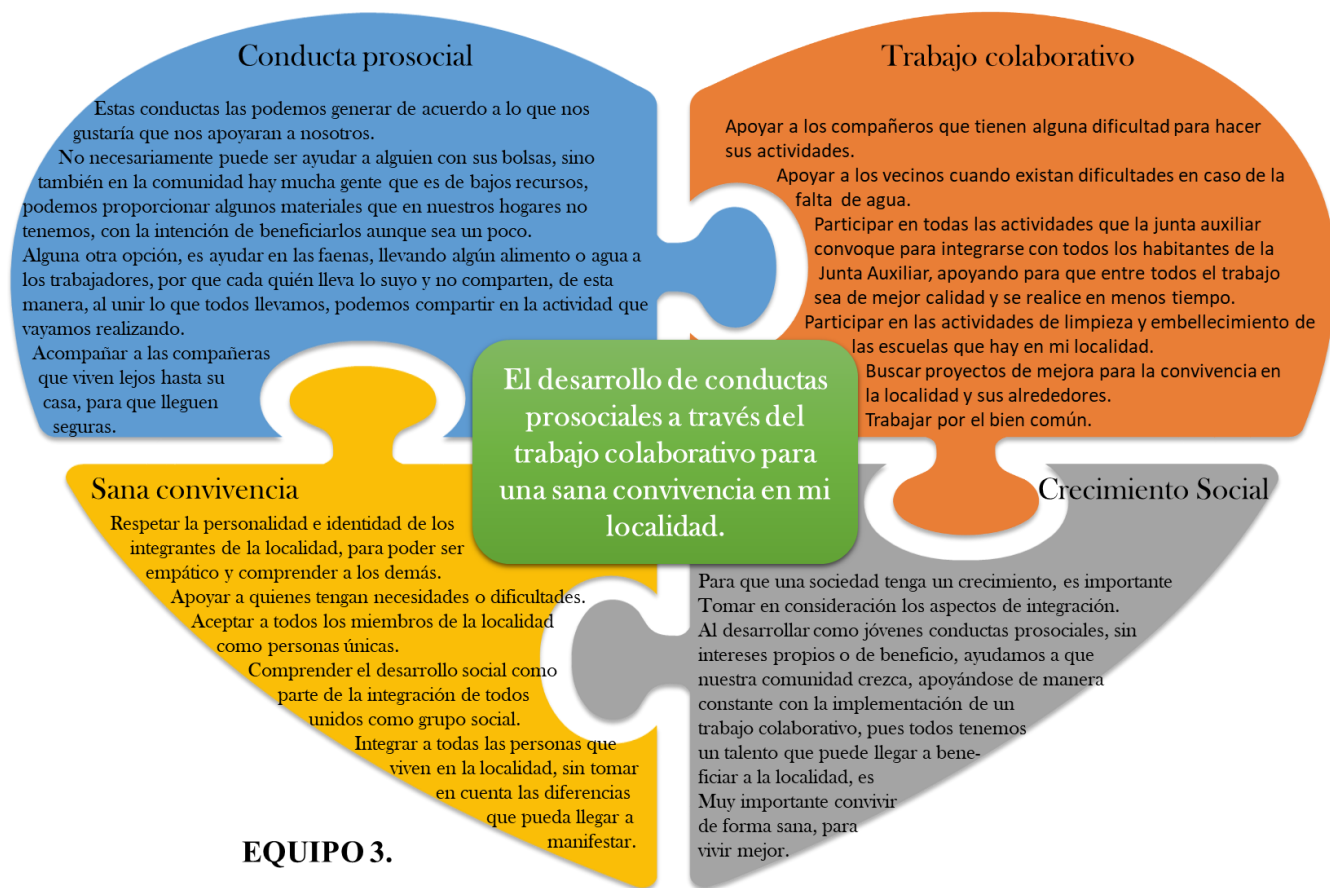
Conducta prosocial

Estas conductas las podemos generar de acuerdo a lo que nos gustaría que nos apoyaran a nosotros.
No necesariamente puede ser ayudar a alguien con sus bolsas, sino también en la comunidad hay mucha gente que es de bajos recursos, podemos proporcionar algunos materiales que en nuestros hogares no tenemos, con la intención de beneficiarlos aunque sea un poco.
Alguna otra opción, es ayudar en las faenas, llevando algún alimento o agua a los trabajadores, por que cada quién lleva lo suyo y no comparten, de esta manera, al unir lo que todos llevamos, podemos compartir en la actividad que vayamos realizando.
Acompañar a las compañeras que viven lejos hasta su casa, para que lleguen seguras.

Trabajo colaborativo

Apoyar a los compañeros que tienen alguna dificultad para hacer sus actividades.
Apoyar a los vecinos cuando existan dificultades en caso de la falta de agua.
Participar en todas las actividades que la junta auxiliar convoque para integrarse con todos los habitantes de la Junta Auxiliar, apoyando para que entre todos el trabajo sea de mejor calidad y se realice en menos tiempo.
Participar en las actividades de limpieza y embellecimiento de las escuelas que hay en mi localidad.
Buscar proyectos de mejora para la convivencia en la localidad y sus alrededores.
Trabajar por el bien común.

El desarrollo de conductas prosociales a través del trabajo colaborativo para una sana convivencia en mi localidad.

Sana convivencia

Respetar la personalidad e identidad de los integrantes de la localidad, para poder ser empático y comprender a los demás.
Apoyar a quienes tengan necesidades o dificultades.
Aceptar a todos los miembros de la localidad como personas únicas.
Comprender el desarrollo social como parte de la integración de todos unidos como grupo social.
Integrar a todas las personas que viven en la localidad, sin tomar en cuenta las diferencias que pueda llegar a manifestar.

EQUIPO 3.

Crecimiento Social

Para que una sociedad tenga un crecimiento, es importante Tomar en consideración los aspectos de integración.
Al desarrollar como jóvenes conductas prosociales, sin intereses propios o de beneficio, ayudamos a que nuestra comunidad crezca, apoyándose de manera constante con la implementación de un trabajo colaborativo, pues todos tenemos un talento que puede llegar a beneficiar a la localidad, es Muy importante convivir de forma sana, para vivir mejor.